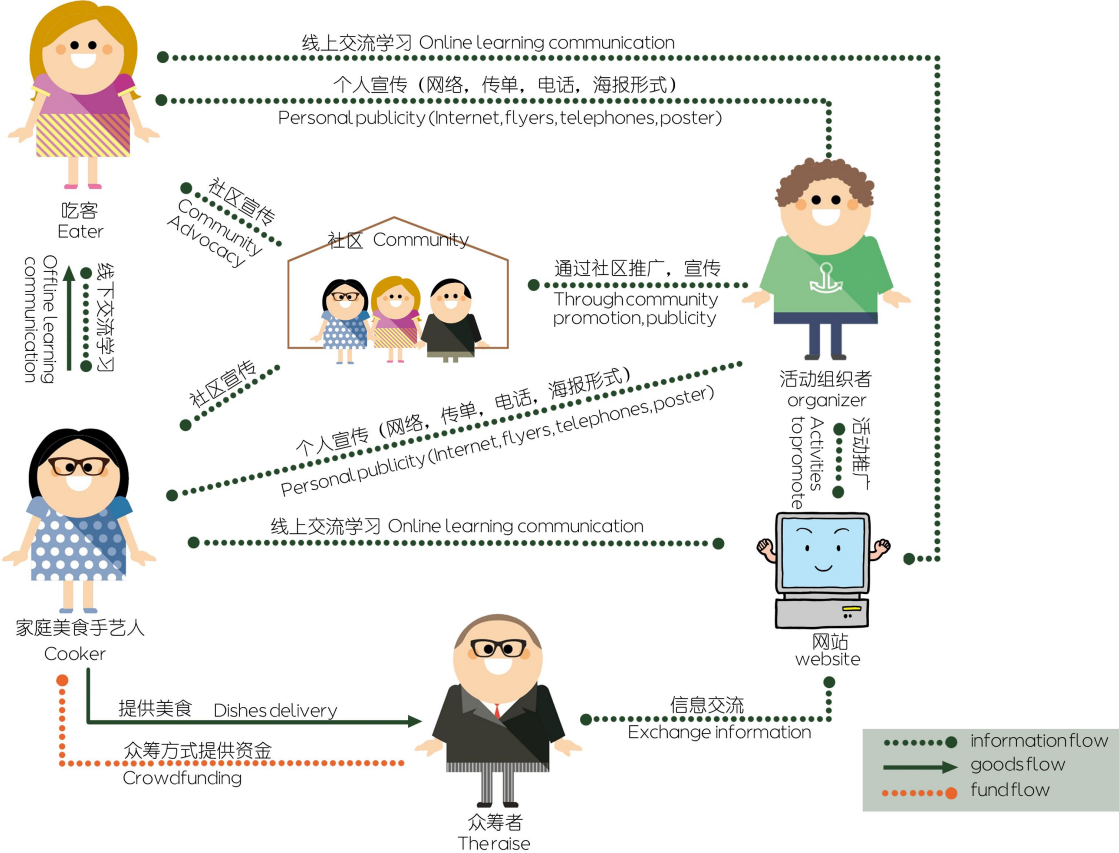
线上交流学习 Online learning communication

个人宣传（网络，传单，电话，海报形式）
Personal publicity (Internet, flyers, telephones, poster)

吃客
Eater

社区宣传
Community Advocacy

社区 Community

通过社区推广，宣传
Through community promotion, publicity

Offline Learning communication

线下交流学习

活动组织者
organizer

社区宣传

个人宣传（网络，传单，电话，海报形式）
Personal publicity (Internet, flyers, telephones, poster)

活动推广
Activities to promote

线上交流学习 Online learning communication

家庭美食手艺人
Cooker

网站
website

提供美食 Dishes delivery

信息交流
Exchange information

众筹方式提供资金
Crowdfunding

众筹者
The raise

information flow
goods flow
fund flow